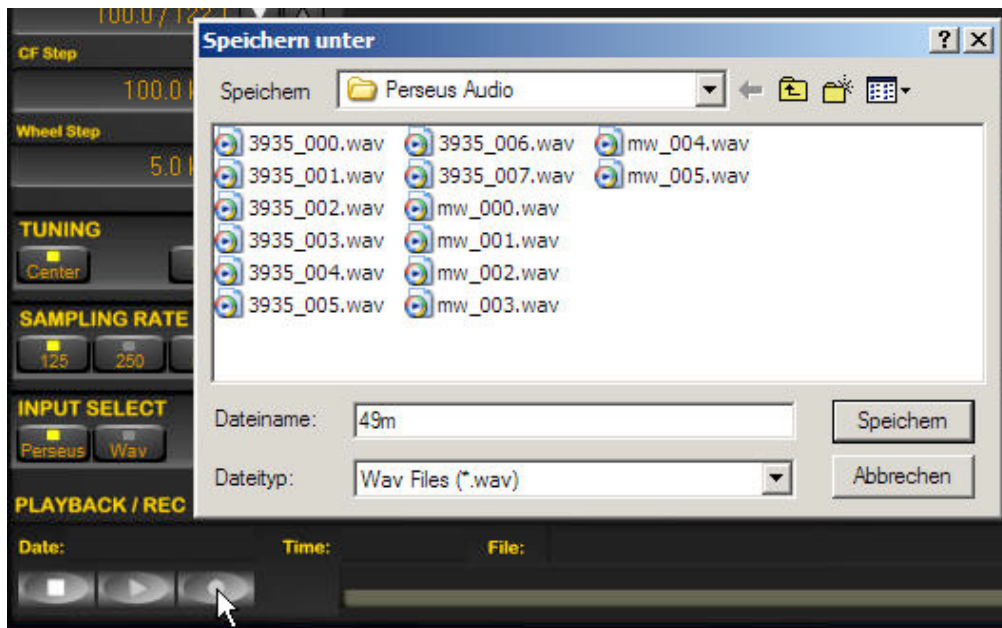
100.0 / 122.1

CF Step

100.0

Wheel Step

5.0

TUNING

Center

SAMPLING RATE

125

250

INPUT SELECT

Perseus

Wav

PLAYBACK / REC

Date:

Time:

File:

Speichern unter

?

X

Speichern

Perseus Audio

3935_000.wav
3935_001.wav
3935_002.wav
3935_003.wav
3935_004.wav
3935_005.wav
3935_006.wav
3935_007.wav
mw_000.wav
mw_001.wav
mw_002.wav
mw_003.wav
mw_004.wav
mw_005.wav

Dateiname:

49m

Speichern

Dateityp:

Wav Files (*.wav)

Abbrechen